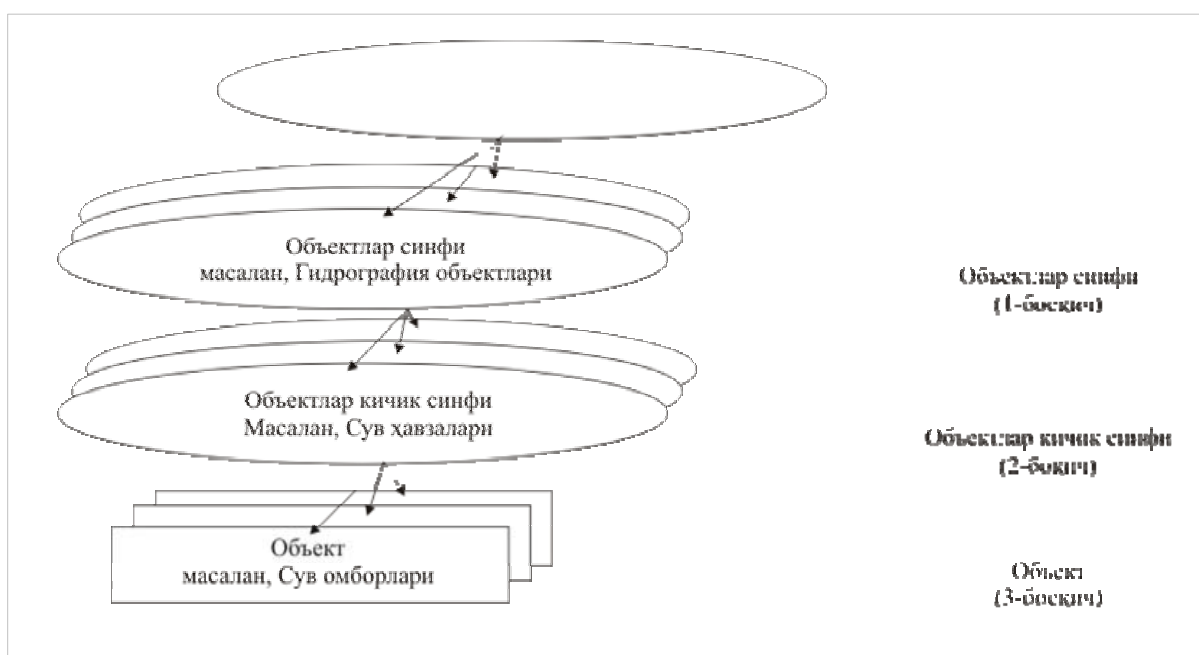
Объектлар синфи
масалан, Гидрография объектлари

Объектлар синфи
(1-босқич)

Объектлар кичик синфи
Масалан, Сув ҳавзалари

Объектлар кичик синфи
(2-босқич)

Объект
масалан, Сув омборлари

Объект
(3-босқич)